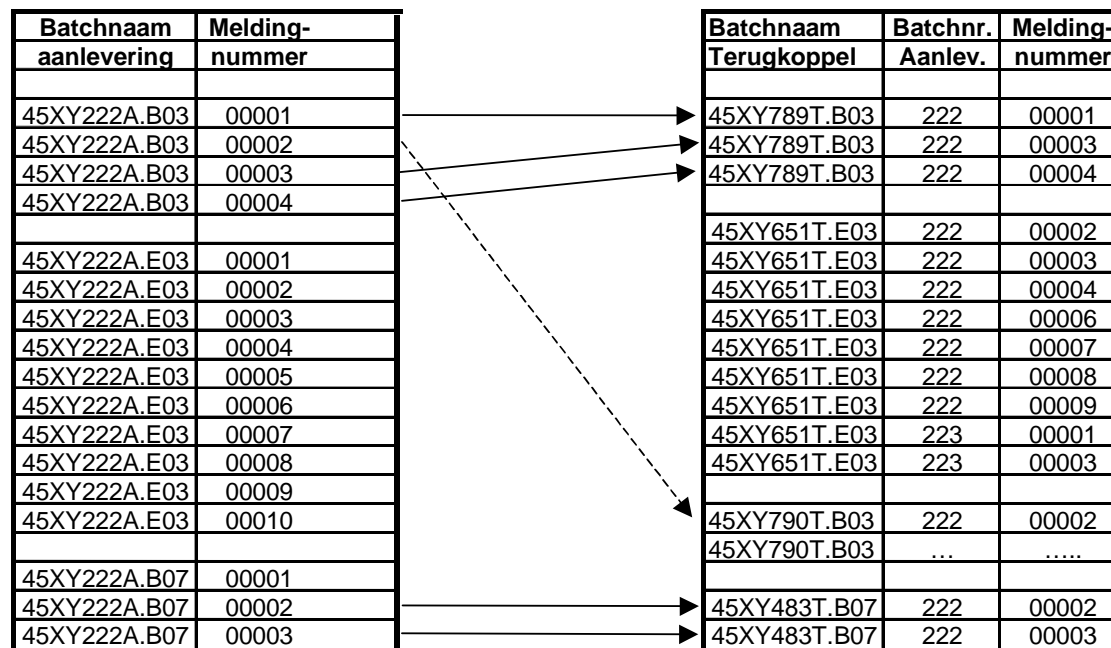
| Batchnaam aanlevering | Melding-nummer |
|---|---|
| | |
| 45XY222A.B03 | 00001 |
| 45XY222A.B03 | 00002 |
| 45XY222A.B03 | 00003 |
| 45XY222A.B03 | 00004 |
| | |
| 45XY222A.E03 | 00001 |
| 45XY222A.E03 | 00002 |
| 45XY222A.E03 | 00003 |
| 45XY222A.E03 | 00004 |
| 45XY222A.E03 | 00005 |
| 45XY222A.E03 | 00006 |
| 45XY222A.E03 | 00007 |
| 45XY222A.E03 | 00008 |
| 45XY222A.E03 | 00009 |
| 45XY222A.E03 | 00010 |
| | |
| 45XY222A.B07 | 00001 |
| 45XY222A.B07 | 00002 |
| 45XY222A.B07 | 00003 |

| Batchnaam Terugkoppel | Batchnr. Aanlev. | Melding-nummer |
|---|---|---|
| | | |
| 45XY789T.B03 | 222 | 00001 |
| 45XY789T.B03 | 222 | 00003 |
| 45XY789T.B03 | 222 | 00004 |
| | | |
| 45XY651T.E03 | 222 | 00002 |
| 45XY651T.E03 | 222 | 00003 |
| 45XY651T.E03 | 222 | 00004 |
| 45XY651T.E03 | 222 | 00006 |
| 45XY651T.E03 | 222 | 00007 |
| 45XY651T.E03 | 222 | 00008 |
| 45XY651T.E03 | 222 | 00009 |
| 45XY651T.E03 | 223 | 00001 |
| 45XY651T.E03 | 223 | 00003 |
| | | |
| 45XY790T.B03 | 222 | 00002 |
| 45XY790T.B03 | … | ….. |
| | | |
| 45XY483T.B07 | 222 | 00002 |
| 45XY483T.B07 | 222 | 00003 |